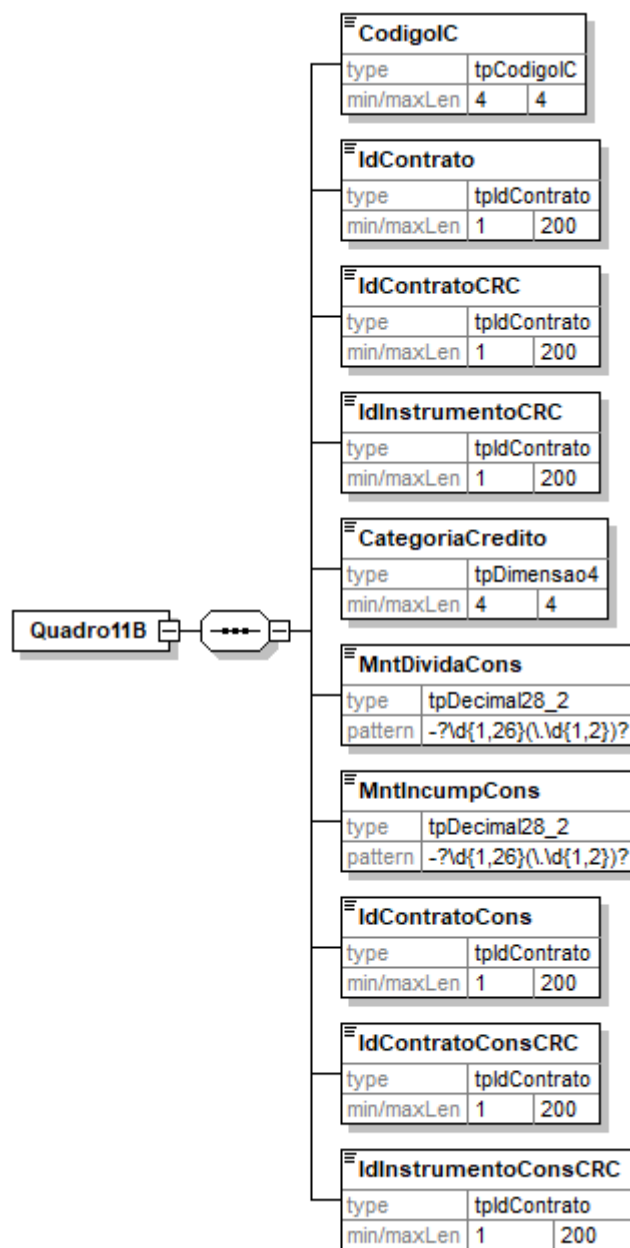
Quadro11B

CodigoIC

| type | tpCodigoIC | |
|---|---|---|
| min/maxLen | 4 | 4 |

IdContrato

| type | tpIdContrato | |
|---|---|---|
| min/maxLen | 1 | 200 |

IdContratoCRC

| type | tpIdContrato | |
|---|---|---|
| min/maxLen | 1 | 200 |

IdInstrumentoCRC

| type | tpIdContrato | |
|---|---|---|
| min/maxLen | 1 | 200 |

CategoriaCredito

| type | tpDimensao4 | |
|---|---|---|
| min/maxLen | 4 | 4 |

MntDividaCons

| type | tpDecimal28_2 |
|---|---|
| pattern | -?\d{1,26}(\.\d{1,2})? |

MntIncumpCons

| type | tpDecimal28_2 |
|---|---|
| pattern | -?\d{1,26}(\.\d{1,2})? |

IdContratoCons

| type | tpIdContrato | |
|---|---|---|
| min/maxLen | 1 | 200 |

IdContratoConsCRC

| type | tpIdContrato | |
|---|---|---|
| min/maxLen | 1 | 200 |

IdInstrumentoConsCRC

| type | tpIdContrato | |
|---|---|---|
| min/maxLen | 1 | 200 |